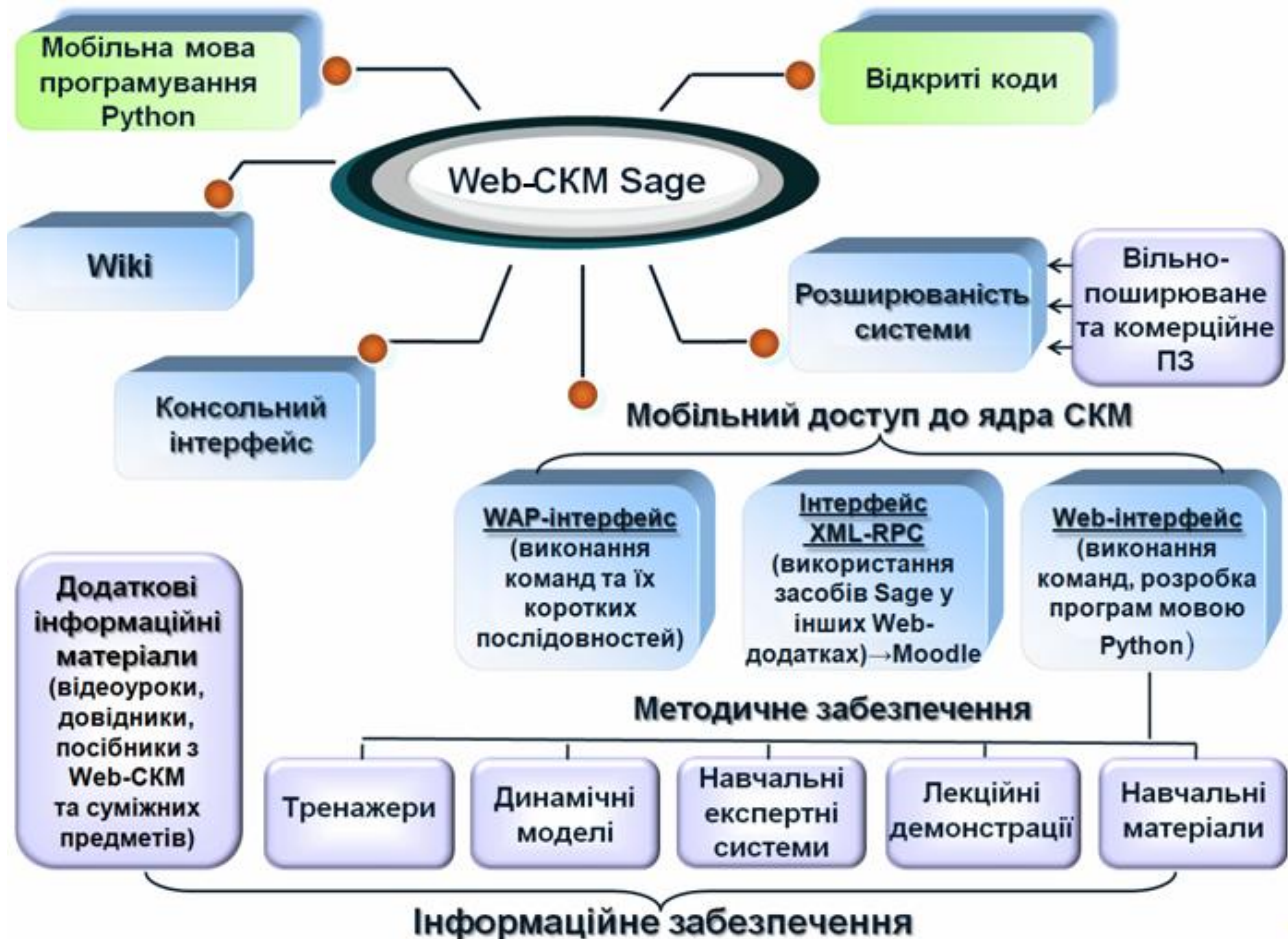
Мобільна мова програмування Python

Відкриті коди

Web-СКМ Sage

Wiki

Розширюваність системи

Вільно-поширюване та комерційне ПЗ

Консольний інтерфейс

Мобільний доступ до ядра СКМ

WAP-інтерфейс (виконання команд та їх коротких послідовностей)

Інтерфейс XML-RPC (використання засобів Sage у інших Web-додатках)→Moodle

Web-інтерфейс (виконання команд, розробка програм мовою Python)

Додаткові інформаційні матеріали (відеоуроки, довідники, посібники з Web-СКМ та суміжних предметів)

Методичне забезпечення

Тренажери

Динамічні моделі

Навчальні експертні системи

Лекційні демонстрації

Навчальні матеріали

Інформаційне забезпечення